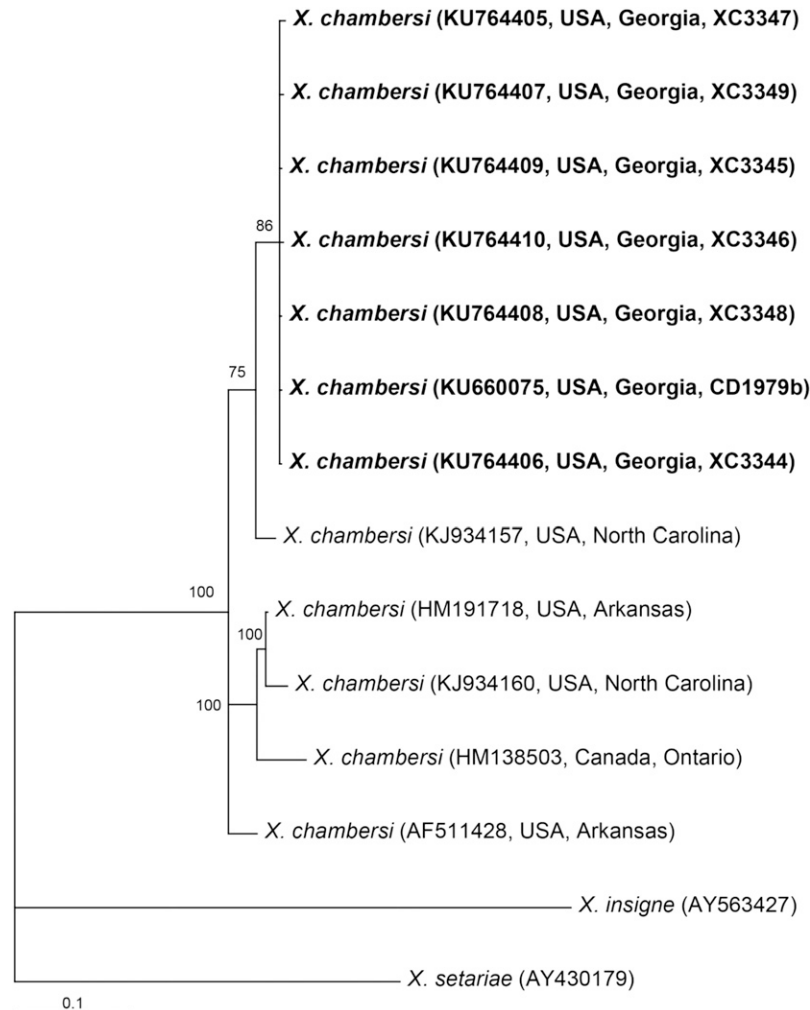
X. chambersi (KU764405, USA, Georgia, XC3347)

X. chambersi (KU764407, USA, Georgia, XC3349)

X. chambersi (KU764409, USA, Georgia, XC3345)

86

X. chambersi (KU764410, USA, Georgia, XC3346)

X. chambersi (KU764408, USA, Georgia, XC3348)

75

X. chambersi (KU660075, USA, Georgia, CD1979b)

X. chambersi (KU764406, USA, Georgia, XC3344)

X. chambersi (KJ934157, USA, North Carolina)

100

X. chambersi (HM191718, USA, Arkansas)

100

X. chambersi (KJ934160, USA, North Carolina)

100

X. chambersi (HM138503, Canada, Ontario)

X. chambersi (AF511428, USA, Arkansas)

X. insigne (AY563427)

X. setariae (AY430179)

0.1